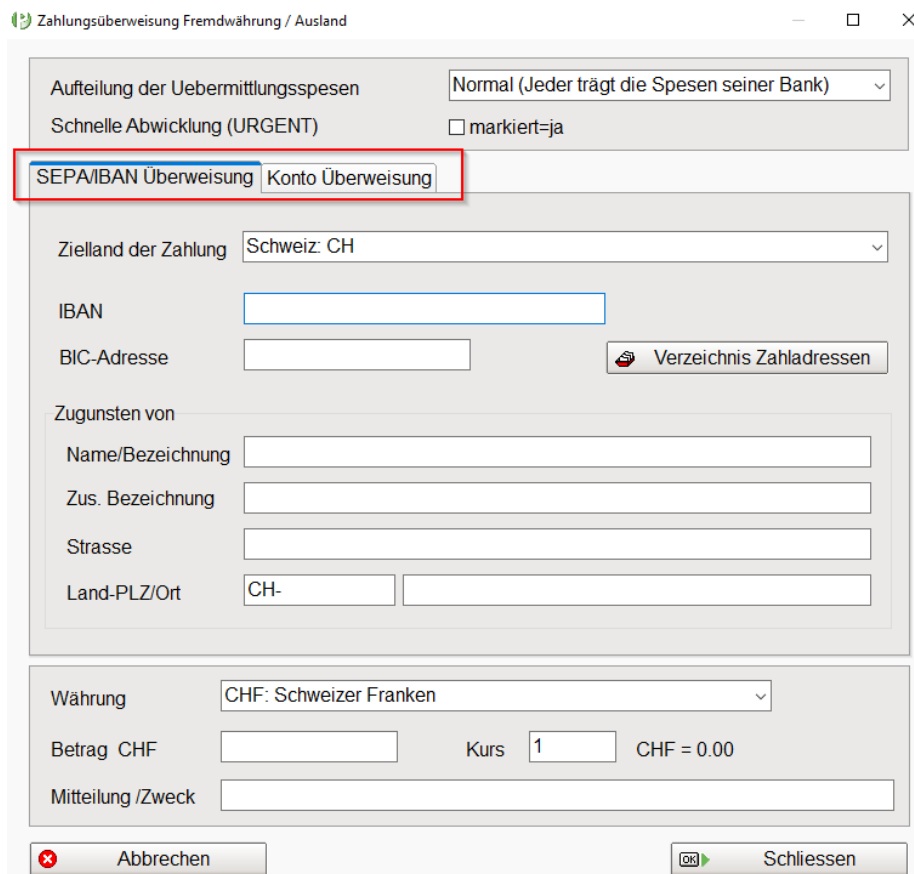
Zahlungsüberweisung Fremdwährung / Ausland

Aufteilung der Uebermittlungsspesen
Normal (Jeder trägt die Spesen seiner Bank)
Schnelle Abwicklung (URGENT)
markiert=ja

SEPA/IBAN Überweisung
Konto Überweisung

Zielland der Zahlung
Schweiz: CH

IBAN

BIC-Adresse
Verzeichnis Zahladressen

Zugunsten von
Name/Bezeichnung
Zus. Bezeichnung
Strasse
Land-PLZ/Ort
CH-

Währung
CHF: Schweizer Franken
Betrag CHF
Kurs
1
CHF = 0.00
Mitteilung /Zweck

Abbrechen
Schliessen